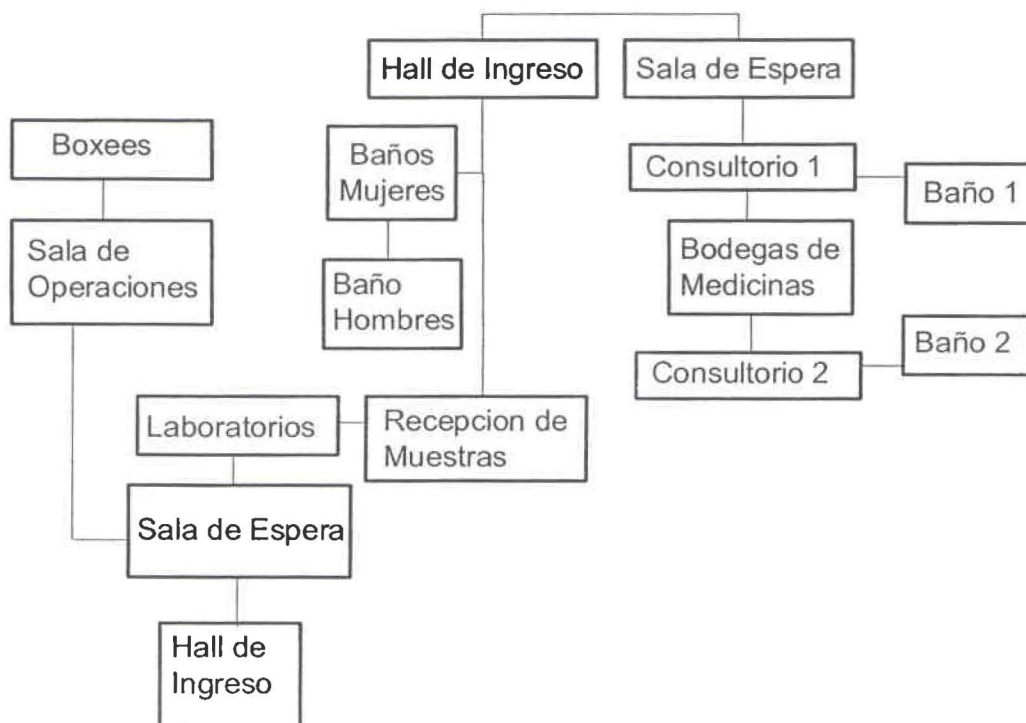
Hall de Ingreso

Sala de Espera

Boxees

Baños Mujeres

Consultorio 1

Baño 1

Sala de Operaciones

Bodegas de Medicinas

Baño Hombres

Baño 2

Consultorio 2

Laboratorios

Recepcion de Muestras

Sala de Espera

Hall de Ingreso